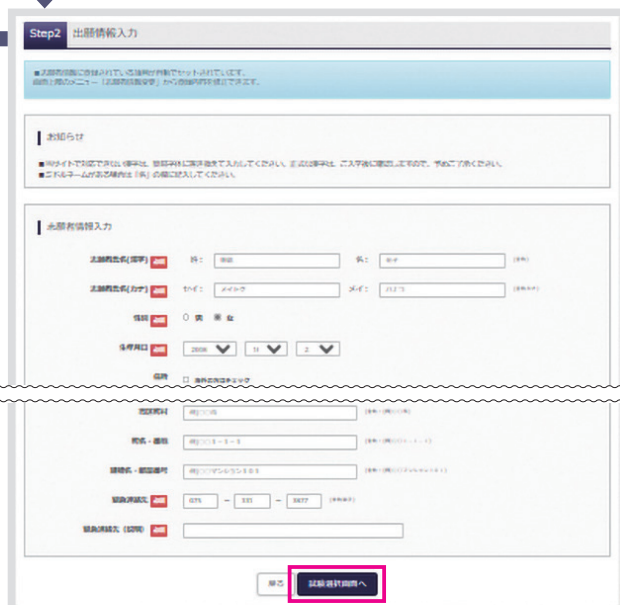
Step2 出願情報入力

■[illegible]
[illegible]

お知らせ

■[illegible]
■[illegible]

志願者情報入力

志願者氏名(漢字) 必須 姓: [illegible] 名: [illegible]

志願者氏名(カナ) 必須 セイ: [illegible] メイ: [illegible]

性別 必須 ○ 男 ● 女

生年月日 必須 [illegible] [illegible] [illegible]

住所 □ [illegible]

市区町村 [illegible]

町名・番地 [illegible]

建物名・部屋番号 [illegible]

緊急連絡先 必須 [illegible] — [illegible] — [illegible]

緊急連絡先(説明) 必須

戻る 試験選択画面へ